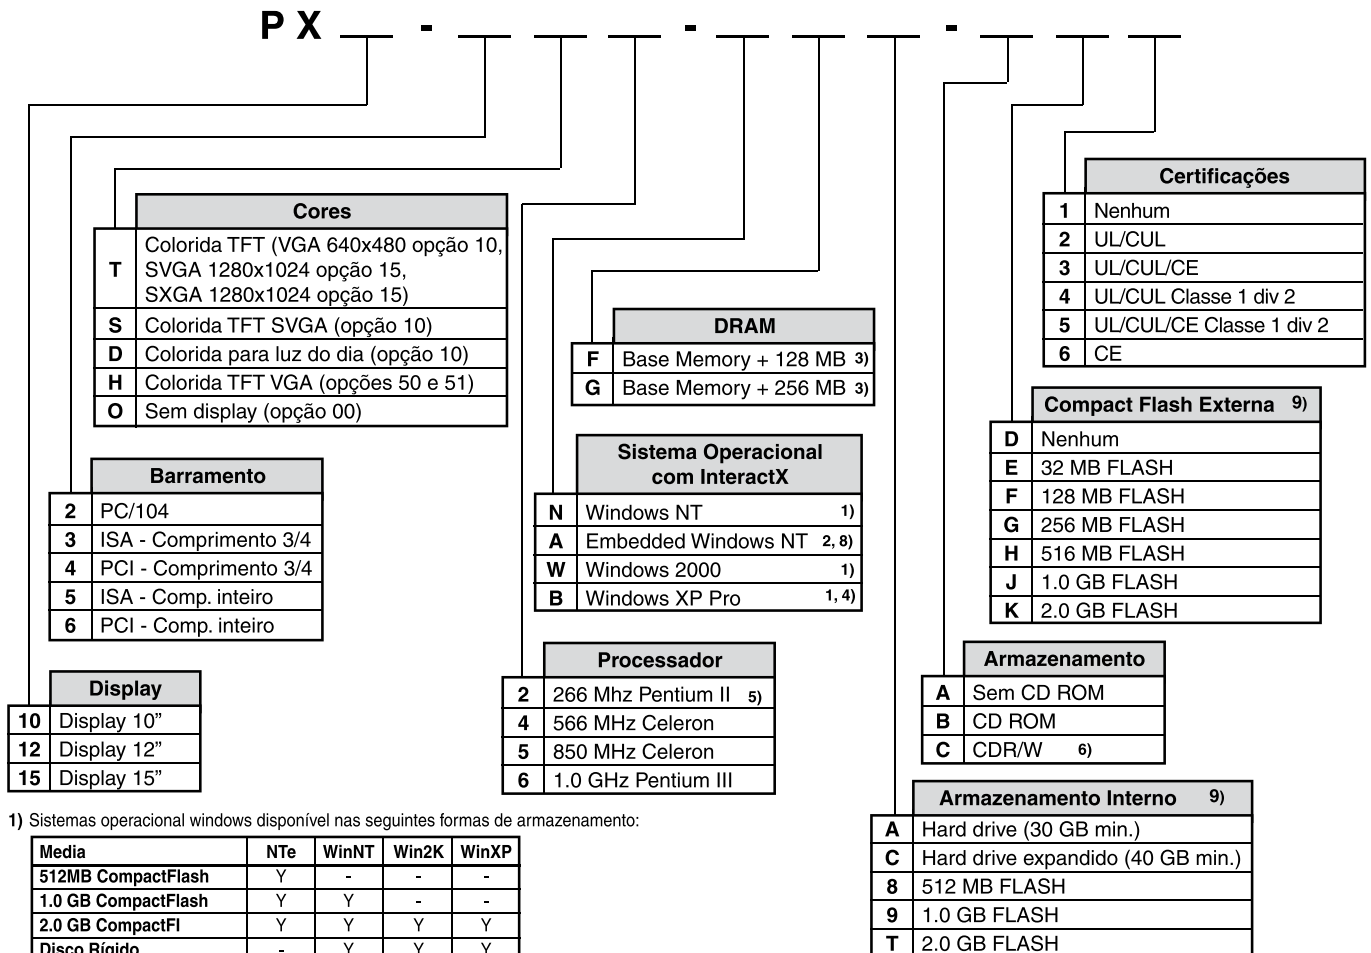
P X __ - __ __ __ - __ __ __ - __ __ __

**Cores**

| | |
|---|---|
| T | Colorida TFT (VGA 640x480 opção 10, SVGA 1280x1024 opção 15, SXGA 1280x1024 opção 15) |
| S | Colorida TFT SVGA (opção 10) |
| D | Colorida para luz do dia (opção 10) |
| H | Colorida TFT VGA (opções 50 e 51) |
| O | Sem display (opção 00) |

**Barramento**

| | |
|---|---|
| 2 | PC/104 |
| 3 | ISA - Comprimento 3/4 |
| 4 | PCI - Comprimento 3/4 |
| 5 | ISA - Comp. inteiro |
| 6 | PCI - Comp. inteiro |

**Display**

| | |
|---|---|
| 10 | Display 10" |
| 12 | Display 12" |
| 15 | Display 15" |

**DRAM**

| | |
|---|---|
| F | Base Memory + 128 MB 3) |
| G | Base Memory + 256 MB 3) |

**Sistema Operacional com InteractX**

| | |
|---|---|
| N | Windows NT 1) |
| A | Embedded Windows NT 2, 8) |
| W | Windows 2000 1) |
| B | Windows XP Pro 1, 4) |

**Processador**

| | |
|---|---|
| 2 | 266 Mhz Pentium II 5) |
| 4 | 566 MHz Celeron |
| 5 | 850 MHz Celeron |
| 6 | 1.0 GHz Pentium III |

**Certificações**

| | |
|---|---|
| 1 | Nenhum |
| 2 | UL/CUL |
| 3 | UL/CUL/CE |
| 4 | UL/CUL Classe 1 div 2 |
| 5 | UL/CUL/CE Classe 1 div 2 |
| 6 | CE |

**Compact Flash Externa 9)**

| | |
|---|---|
| D | Nenhum |
| E | 32 MB FLASH |
| F | 128 MB FLASH |
| G | 256 MB FLASH |
| H | 516 MB FLASH |
| J | 1.0 GB FLASH |
| K | 2.0 GB FLASH |

**Armazenamento**

| | |
|---|---|
| A | Sem CD ROM |
| B | CD ROM |
| C | CDR/W 6) |

**Armazenamento Interno 9)**

| | |
|---|---|
| A | Hard drive (30 GB min.) |
| C | Hard drive expandido (40 GB min.) |
| 8 | 512 MB FLASH |
| 9 | 1.0 GB FLASH |
| T | 2.0 GB FLASH |

1) Sistemas operacional windows disponível nas seguintes formas de armazenamento:

| Media | NTe | WinNT | Win2K | WinXP |
|---|---|---|---|---|
| 512MB CompactFlash | Y | - | - | - |
| 1.0 GB CompactFlash | Y | Y | - | - |
| 2.0 GB CompactFl | Y | Y | Y | Y |
| Disco Rígido | - | Y | Y | Y |